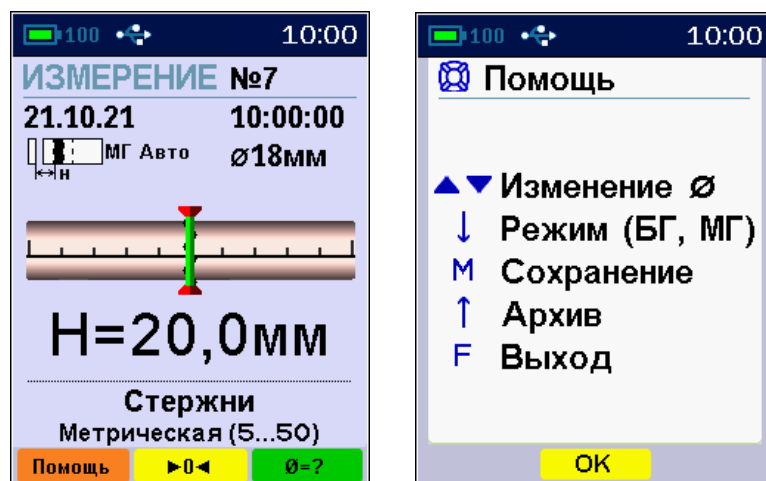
100 10:00

ИЗМЕРЕНИЕ №7

21.10.21 10:00:00

Н МГ Авто ø18мм

Н=20,0мм

Стержни

Метрическая (5...50)

Помощь ►0◄ ø=?

100 10:00

Помощь

▲▼ Изменение ø

↓ Режим (БГ, МГ)

М Сохранение

↑ Архив

F Выход

OK